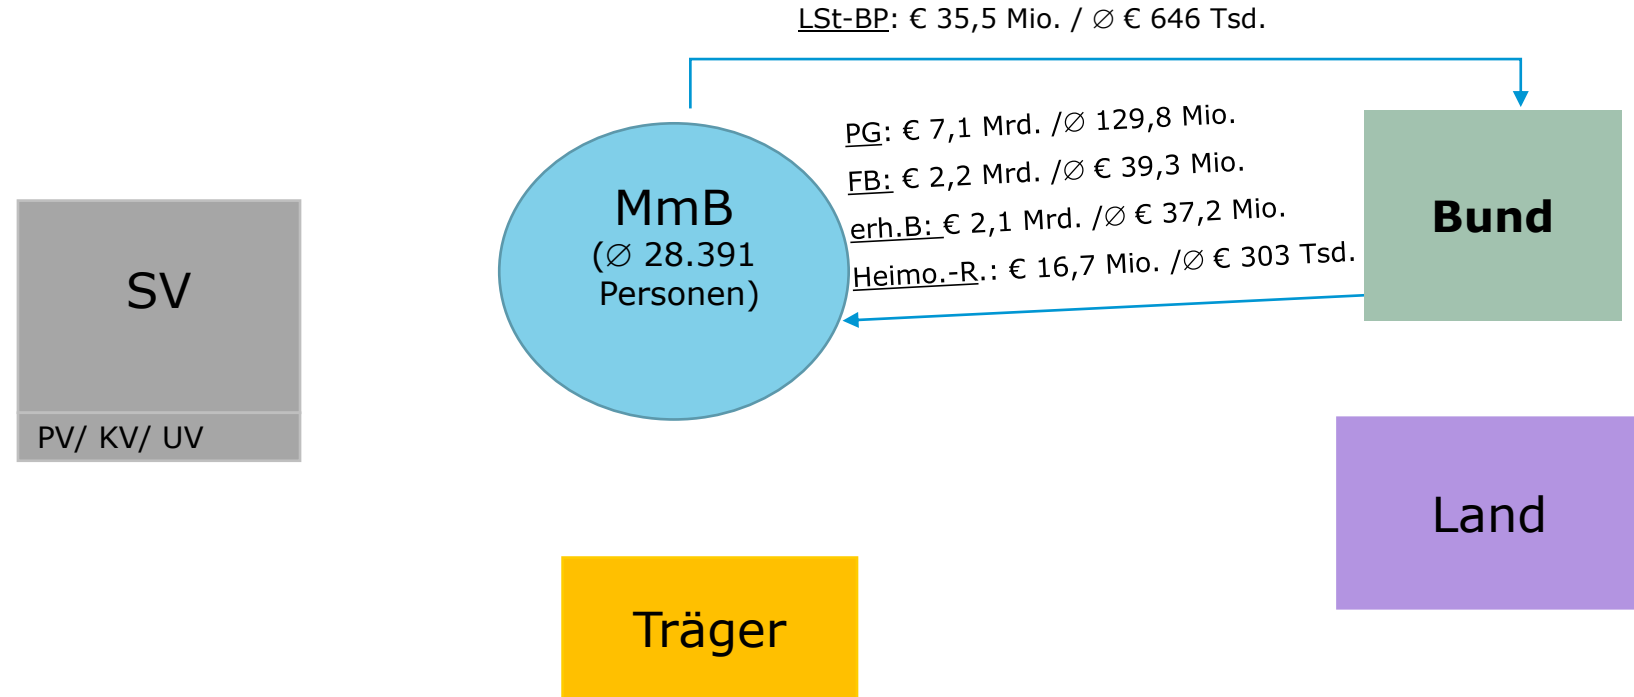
LSt-BP: € 35,5 Mio. / ∅ € 646 Tsd.

PG: € 7,1 Mrd. /∅ 129,8 Mio.
FB: € 2,2 Mrd. /∅ € 39,3 Mio.
erh.B: € 2,1 Mrd. /∅ € 37,2 Mio.
Heimo.-R.: € 16,7 Mio. /∅ € 303 Tsd.

SV

PV/ KV/ UV

MmB
(∅ 28.391 Personen)

Bund

Land

Träger